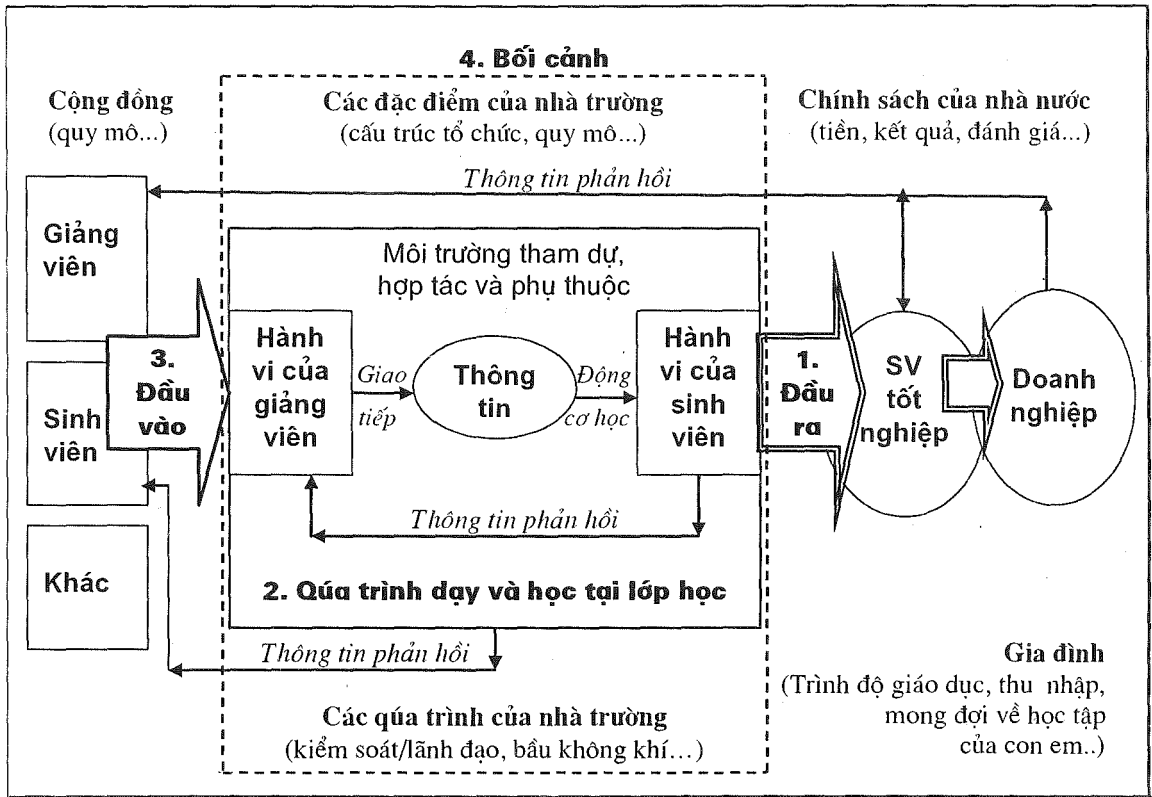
4. Bối cảnh

Cộng đồng
(quy mô...)

Các đặc điểm của nhà trường
(cấu trúc tổ chức, quy mô...)

Chính sách của nhà nước
(tiền, kết quả, đánh giá...)

Thông tin phản hồi

Giảng viên

Môi trường tham dự, hợp tác và phụ thuộc

3. Đầu vào

Hành vi của giảng viên

Giao tiếp

Thông tin

Động cơ học

Hành vi của sinh viên

1. Đầu ra

SV tốt nghiệp

Doanh nghiệp

Sinh viên

Thông tin phản hồi

Khác

2. Qúa trình dạy và học tại lớp học

Thông tin phản hồi

Gia đình
(Trình độ giáo dục, thu nhập, mong đợi về học tập của con em..)

Các qúa trình của nhà trường
(kiểm soát/lãnh đạo, bầu không khí…)